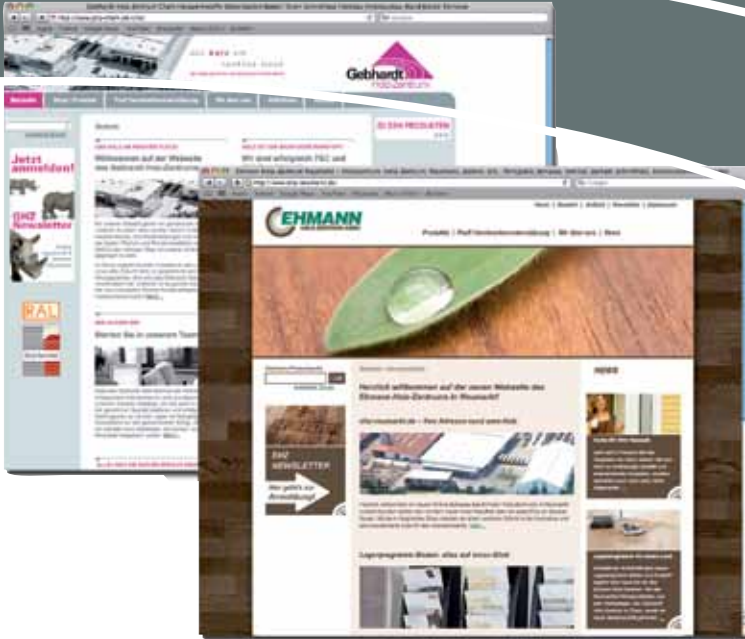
Gebhardt
Holz-Zentrum

Jetzt anmelden!
GHZ Newsletter

RAL

Willkommen auf der Webseite des Gebhardt Holz-Zentrums

Wir sind erfolgreich FSC und

Werden Sie in unserem Team

EHMANN
HOLZ-ZENTRUM GMBH

Produkte | Profi Verkaufsveranstaltung | Wir über uns | News

Herzlich willkommen auf der neuen Webseite des Ehmann-Holz-Zentrums in Neustadt!

EHZ NEWSLETTER
Hier geht's zur Anmeldung!

Lagerprogramm Boden: alles auf einen Blick

News